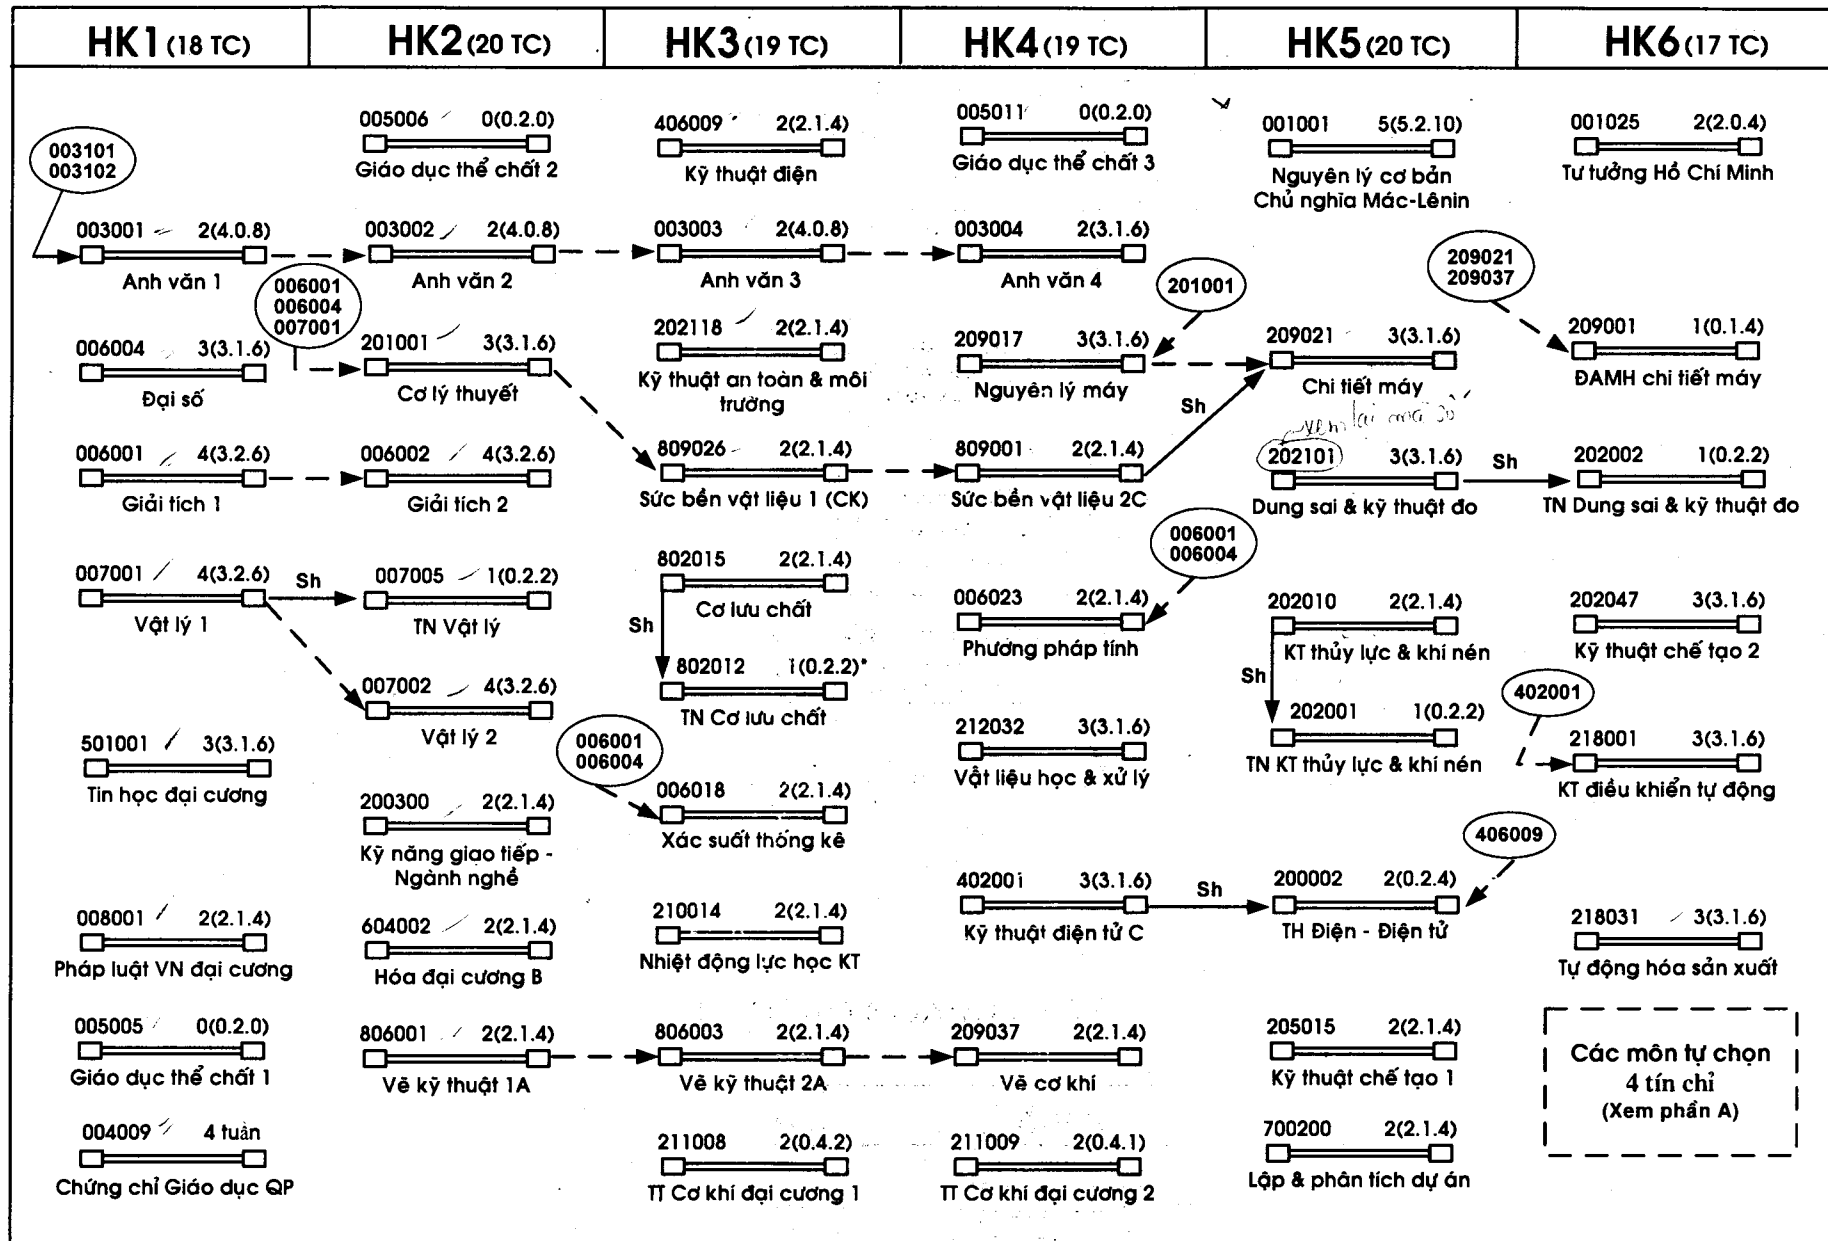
HK1 (18 TC)

003101
003102

003001 2(4.0.8)
Anh văn 1

006004 3(3.1.6)
Đại số

006001 4(3.2.6)
Giải tích 1

007001 4(3.2.6)
Vật lý 1

501001 3(3.1.6)
Tin học đại cương

008001 2(2.1.4)
Pháp luật VN đại cương

005005 0(0.2.0)
Giáo dục thể chất 1

004009 4 tuần
Chứng chỉ Giáo dục QP

HK2 (20 TC)

005006 0(0.2.0)
Giáo dục thể chất 2

003002 2(4.0.8)
Anh văn 2

006001
006004
007001

201001 3(3.1.6)
Cơ lý thuyết

006002 4(3.2.6)
Giải tích 2

Sh

007005 1(0.2.2)
TN Vật lý

007002 4(3.2.6)
Vật lý 2

200300 2(2.1.4)
Kỹ năng giao tiếp - Ngành nghề

604002 2(2.1.4)
Hóa đại cương B

806001 2(2.1.4)
Vẽ kỹ thuật 1A

HK3 (19 TC)

406009 2(2.1.4)
Kỹ thuật điện

003003 2(4.0.8)
Anh văn 3

202118 2(2.1.4)
Kỹ thuật an toàn & môi trường

809026 2(2.1.4)
Sức bền vật liệu 1 (CK)

802015 2(2.1.4)
Cơ lưu chất

Sh

802012 1(0.2.2)*
TN Cơ lưu chất

006001
006004

006018 2(2.1.4)
Xác suất thống kê

210014 2(2.1.4)
Nhiệt động lực học KT

806003 2(2.1.4)
Vẽ kỹ thuật 2A

211008 2(0.4.2)
TT Cơ khí đại cương 1

HK4 (19 TC)

005011 0(0.2.0)
Giáo dục thể chất 3

003004 2(3.1.6)
Anh văn 4

209017 3(3.1.6)
Nguyên lý máy

809001 2(2.1.4)
Sức bền vật liệu 2C

006023 2(2.1.4)
Phương pháp tính

212032 3(3.1.6)
Vật liệu học & xử lý

402001 3(3.1.6)
Kỹ thuật điện tử C

209037 2(2.1.4)
Vẽ cơ khí

211009 2(0.4.1)
TT Cơ khí đại cương 2

HK5 (20 TC)

001001 5(5.2.10)
Nguyên lý cơ bản Chủ nghĩa Mác-Lênin

201001

Sh

209021 3(3.1.6)
Chi tiết máy

Xem lại mã số

202101 3(3.1.6)
Dung sai & kỹ thuật đo

006001
006004

202010 2(2.1.4)
KT thủy lực & khí nén

Sh

202001 1(0.2.2)
TN KT thủy lực & khí nén

Sh

200002 2(0.2.4)
TH Điện - Điện tử

205015 2(2.1.4)
Kỹ thuật chế tạo 1

700200 2(2.1.4)
Lập & phân tích dự án

HK6 (17 TC)

001025 2(2.0.4)
Tư tưởng Hồ Chí Minh

209021
209037

209001 1(0.1.4)
ĐAMH chi tiết máy

Sh

202002 1(0.2.2)
TN Dung sai & kỹ thuật đo

202047 3(3.1.6)
Kỹ thuật chế tạo 2

402001

218001 3(3.1.6)
KT điều khiển tự động

406009

218031 3(3.1.6)
Tự động hóa sản xuất

Các môn tự chọn
4 tín chỉ
(Xem phần A)